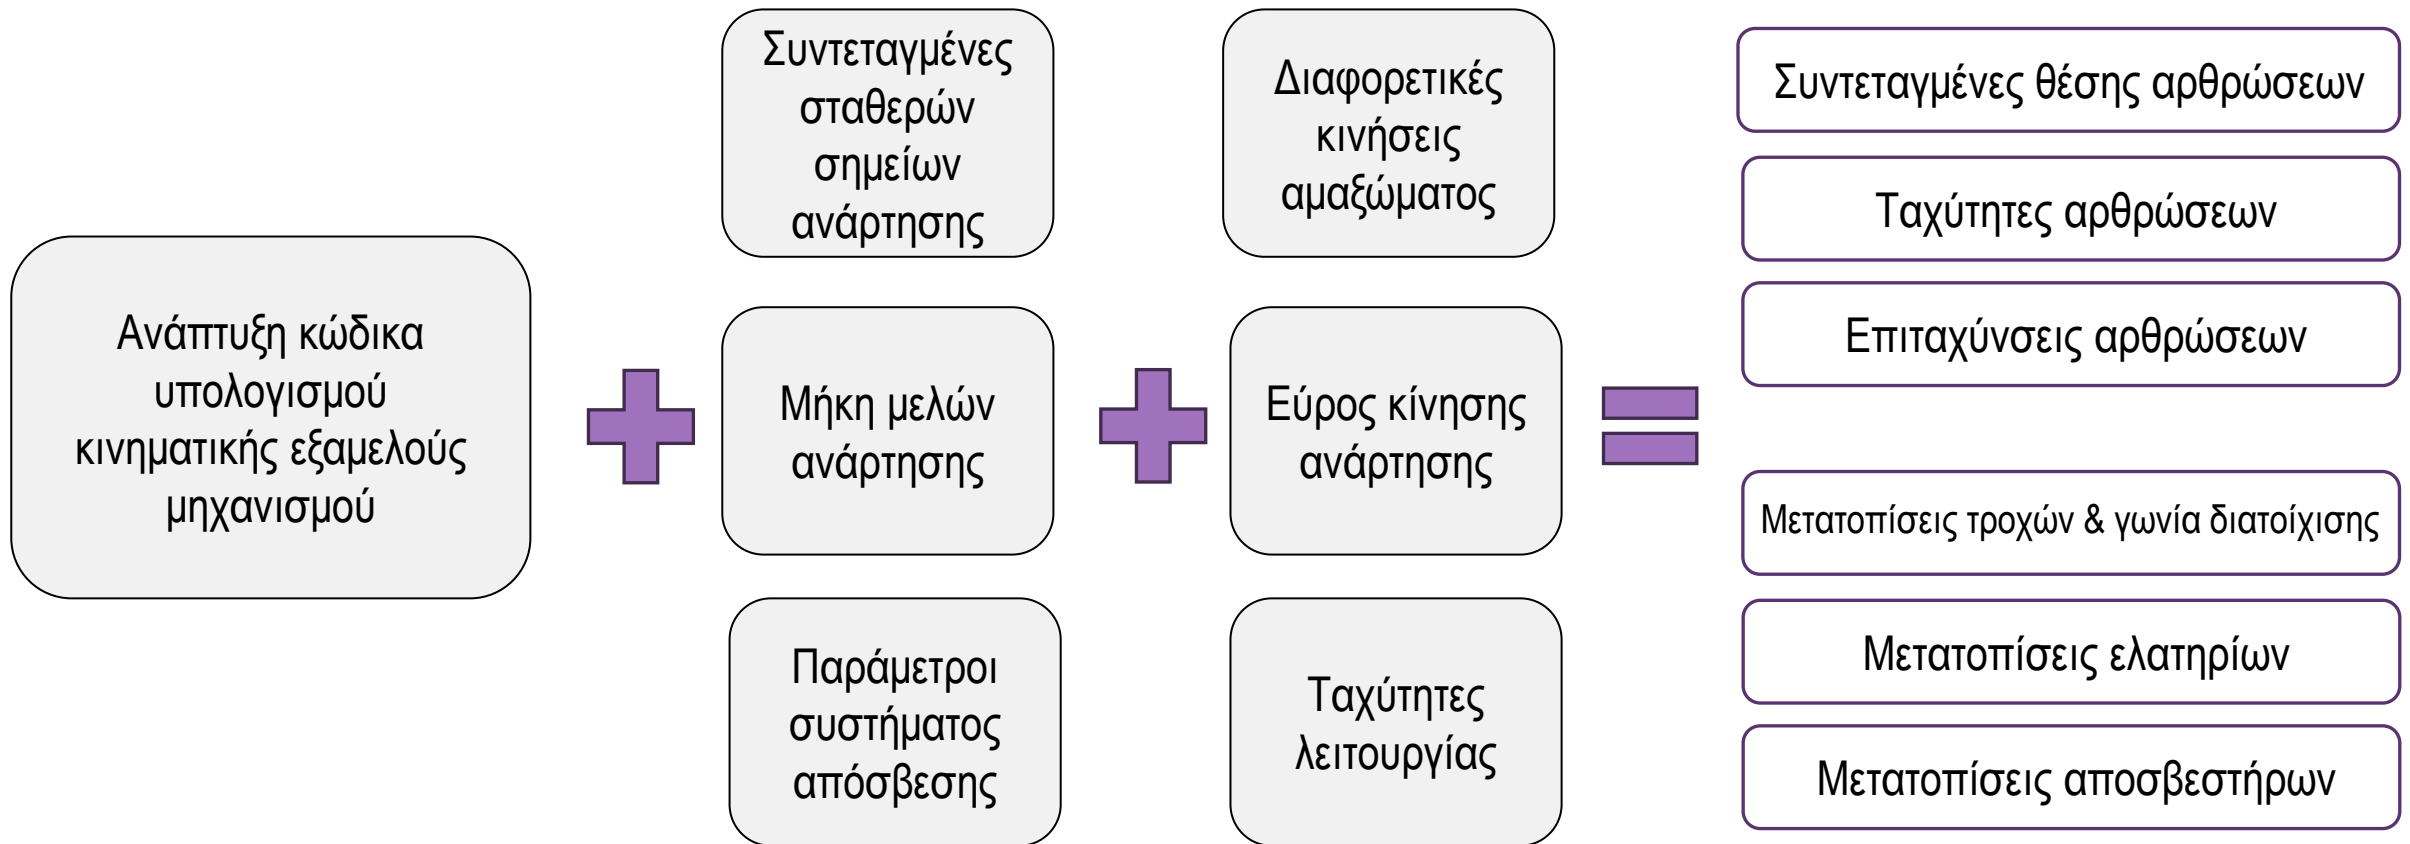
Ανάπτυξη κώδικα υπολογισμού κινηματικής εξαμελούς μηχανισμού

Συντεταγμένες σταθερών σημείων ανάρτησης

Μήκη μελών ανάρτησης

Παράμετροι συστήματος απόσβεσης

Διαφορετικές κινήσεις αμαξώματος

Εύρος κίνησης ανάρτησης

Ταχύτητες λειτουργίας

Συντεταγμένες θέσης αρθρώσεων

Ταχύτητες αρθρώσεων

Επιταχύνσεις αρθρώσεων

Μετατοπίσεις τροχών & γωνία διατοίχισης

Μετατοπίσεις ελατηρίων

Μετατοπίσεις αποσβεστήρων